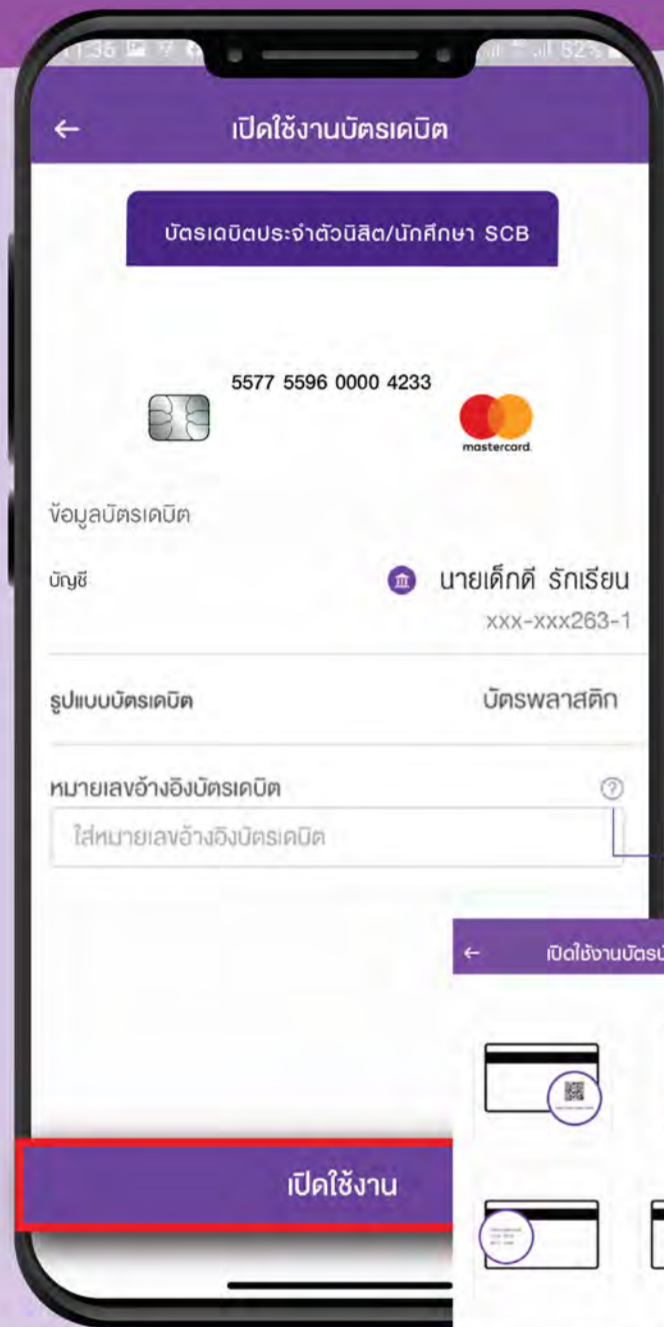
1:36 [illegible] 52%

←

เปิดใช้งานบัตรเดบิต

บัตรเดบิตประจำตัวนิสิต/นักศึกษา SCB

5577 5596 0000 4233

mastercard

ข้อมูลบัตรเดบิต

บัญชี

นายเด็กดี รักเรียน
xxx-xxx263-1

รูปแบบบัตรเดบิต

บัตรพลาสติก

หมายเลขอ้างอิงบัตรเดบิต

ใส่หมายเลขอ้างอิงบัตรเดบิต

เปิดใช้งาน

←

เปิดใช้งานบัตรเ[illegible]